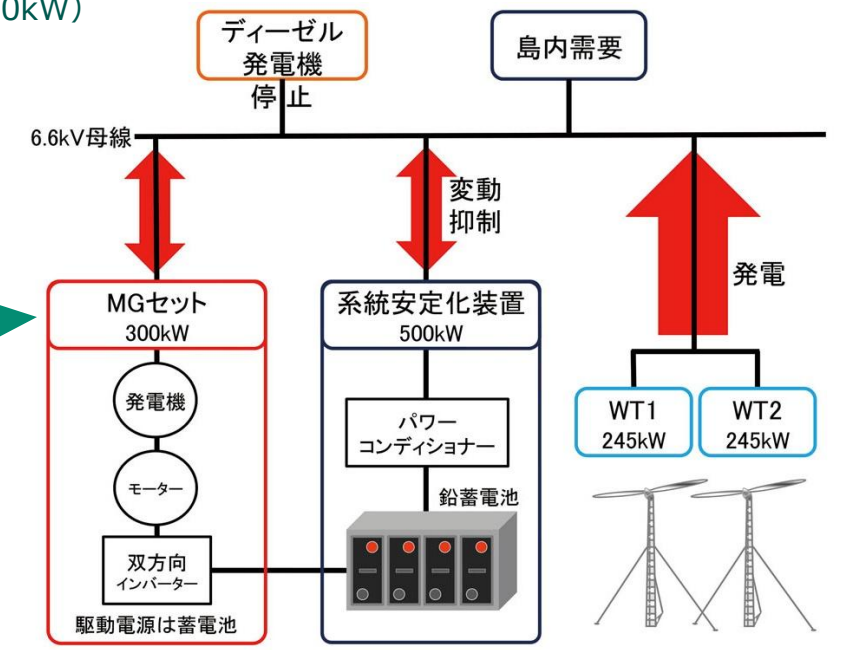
0kW)

ディーゼル
発電機
停止

島内需要

6.6kV母線

変動
抑制

発電

MGセット
300kW

発電機

モーター

双方向
インバーター

駆動電源は蓄電池

系統安定化装置
500kW

パワー
コンディショナー

鉛蓄電池

WT1
245kW

WT2
245kW